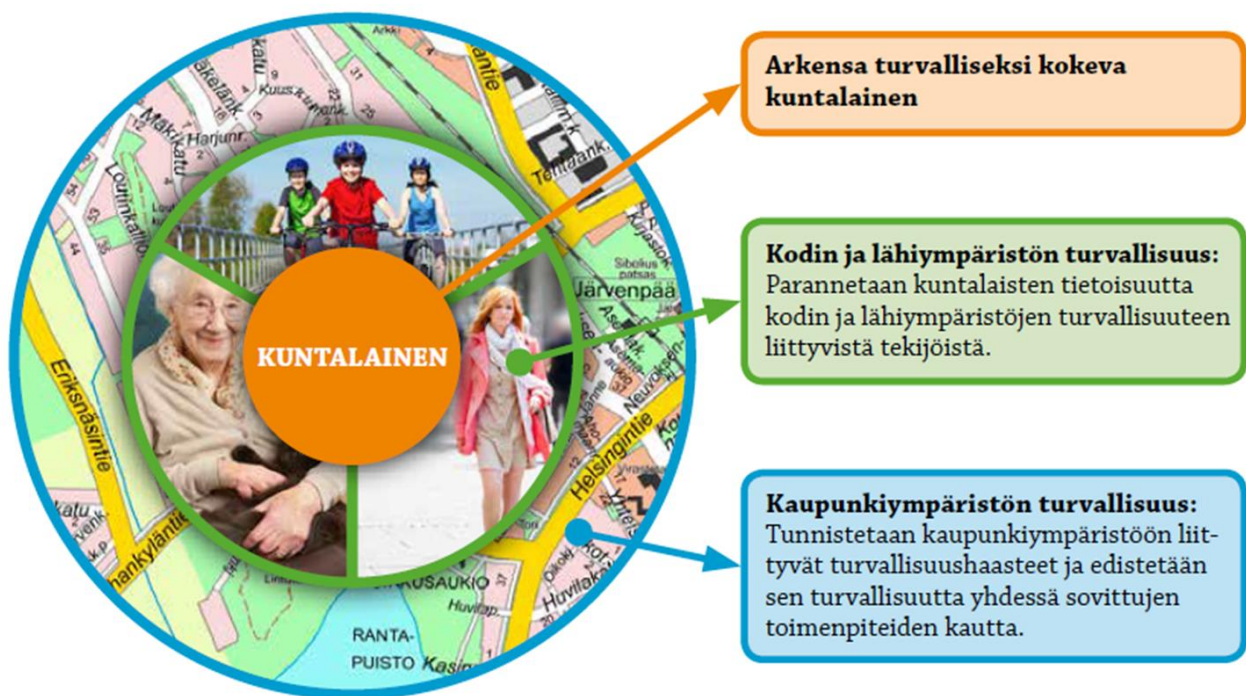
KUNTALAINEN

Arkensa turvalliseksi kokeva kuntalainen

Kodin ja lähiympäristön turvallisuus:
Parannetaan kuntalaisten tietoisuutta kodin ja lähiympäristöjen turvallisuuteen liittyvistä tekijöistä.

Kaupunkiympäristön turvallisuus:
Tunnistetaan kaupunkiympäristöön liittyvät turvallisuushaasteet ja edistetään sen turvallisuutta yhdessä sovittujen toimenpiteiden kautta.

Mäkikatu
Harjunr.
Kuus.
Loutinkallio
Eriksnäsintie
Helsingintie
Järvenpää
Sibelius patsas
Neuvoksen
Tehtaank.
RANTA-PUISTO
Kasin
Huvilap.
Huvilak.
KAUSAUKIO
Arkki